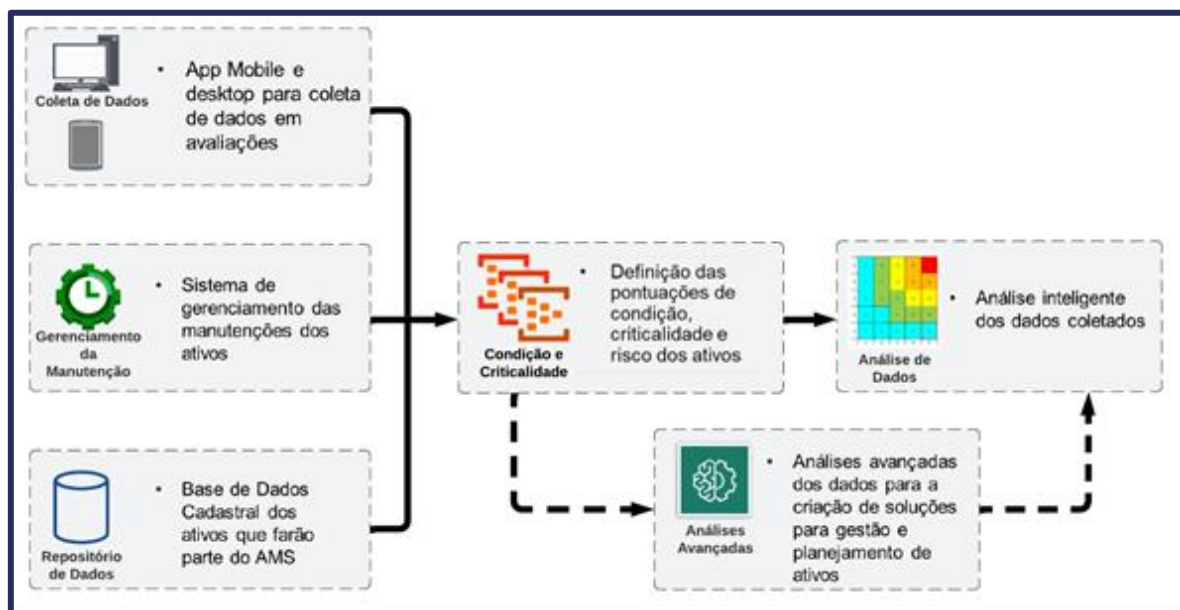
Coleta de Dados

• App Mobile e desktop para coleta de dados em avaliações

Gerenciamento da Manutenção

• Sistema de gerenciamento das manutenções dos ativos

Repositório de Dados

• Base de Dados Cadastral dos ativos que farão parte do AMS

Condição e Criticalidade

• Definição das pontuações de condição, criticalidade e risco dos ativos

Análise de Dados

• Análise inteligente dos dados coletados

Análises Avançadas

• Análises avançadas dos dados para a criação de soluções para gestão e planejamento de ativos